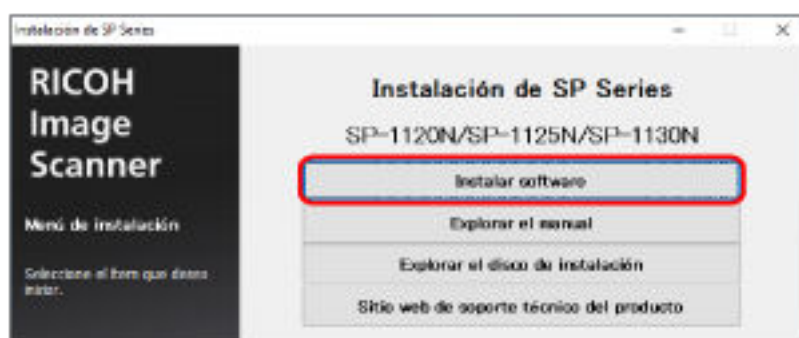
Instalación de SP Series

RICOH Image Scanner

Menú de instalación

Seleccione el ítem que desea iniciar.

Instalación de SP Series

SP-1120N/SP-1125N/SP-1130N

Instalar software

Explorar el manual

Explorar el disco de instalación

Sitio web de soporte técnico del producto